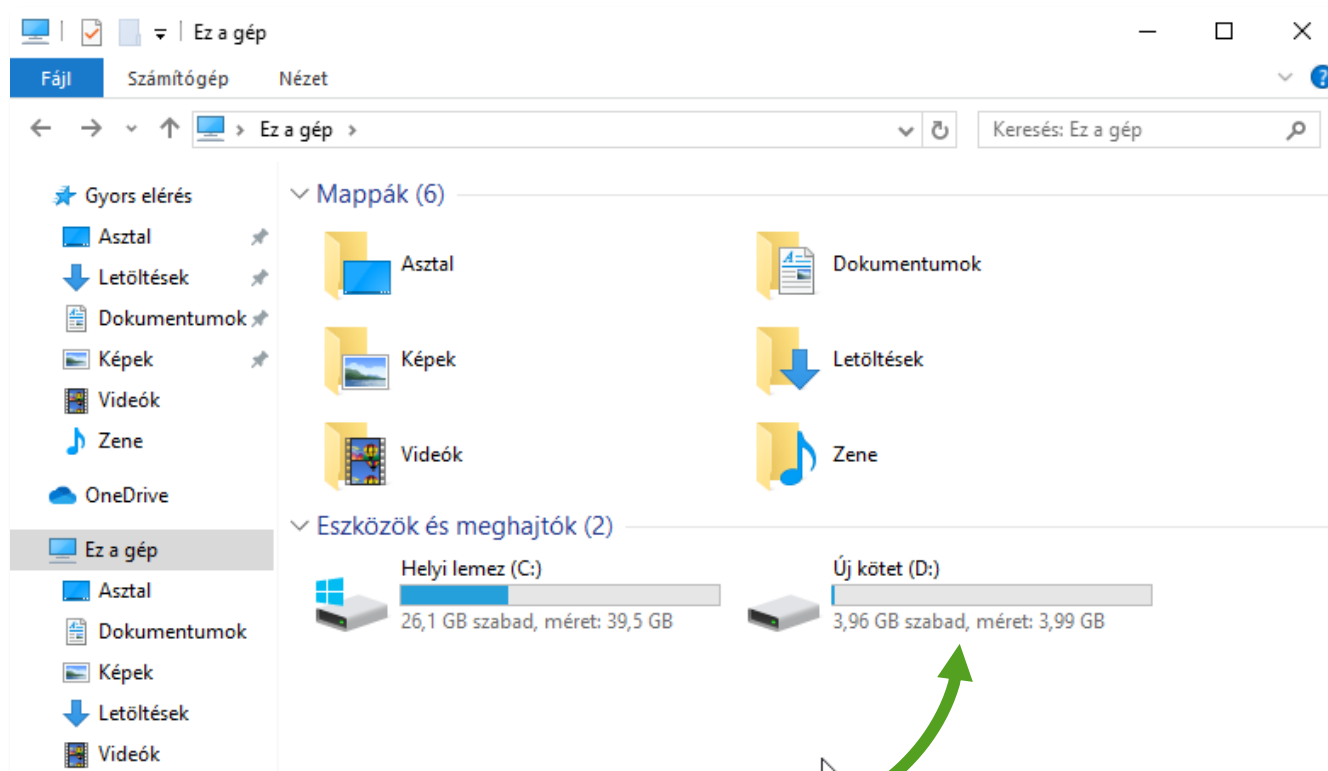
Ez a gép

Fájl Számítógép Nézet

Ez a gép

Keresés: Ez a gép

Gyors elérés
Asztal
Letöltések
Dokumentumok
Képek
Videók
Zene
OneDrive
Ez a gép
Asztal
Dokumentumok
Képek
Letöltések
Videók

Mappák (6)

Asztal
Dokumentumok
Képek
Letöltések
Videók
Zene

Eszközök és meghajtók (2)

Helyi lemez (C:)
26,1 GB szabad, méret: 39,5 GB

Új kötet (D:)
3,96 GB szabad, méret: 3,99 GB